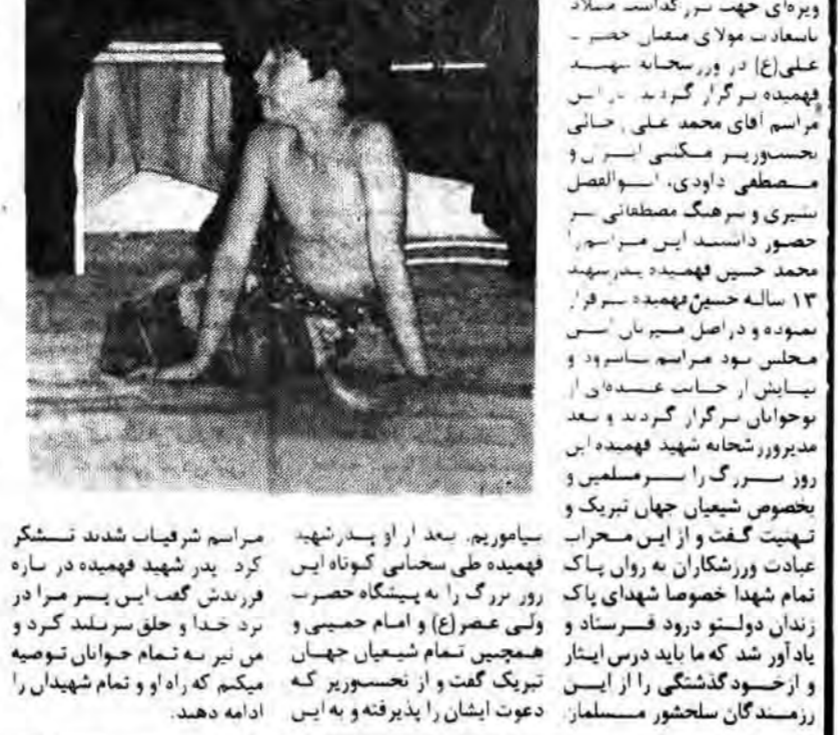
ویژه‌ای جهت بزرگداشت میلاد باسعادت مولای متقیان حضرت علی(ع) در ورزشخانه شهید فهمیده برگزار گردید. در این مراسم آقای محمد علی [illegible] جهان پهلوان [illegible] مکنتی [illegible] و مصطفی داودی، ابوالفضل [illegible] و سرهنگ مصطفائی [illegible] حضور داشتند. این مراسم را محمد حسین فهمیده پدر شهید ۱۳ ساله حسین فهمیده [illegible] نموده و در اصل میزبان این مجلس بود. مراسم باستانی و نمایش از جانب عده‌ای از نوجوانان برگزار گردید و بعد مدیر ورزشخانه شهید فهمیده این روز بزرگ را بر مسلمین و بخصوص شیعیان جهان تبریک و تهنیت گفت و از این محراب عبادت ورزشکاران به روان پاک تمام شهدا خصوصا شهدای پاک زندان دولتو درود فرستاد و یادآور شد که ما باید درس ایثار و ازخودگذشتگی را از این رزمندگان سلحشور مسلمان

بیاموزیم. بعد از او پدر شهید فهمیده طی سخنانی کوتاه این روز بزرگ را به پیشگاه حضرت ولی عصر(ع) و امام خمینی و همچنین تمام شیعیان جهان تبریک گفت و از تحسورین که دعوت ایشان را پذیرفته و به این

مراسم شرفیاب شدند تشکر کرد. پدر شهید فهمیده در باره فرزندش گفت این پسر مرا در برد خدا و حلق سربلند کرد و من نیز به تمام جوانان توصیه میکنم که راه او و تمام شهیدان را ادامه دهند.